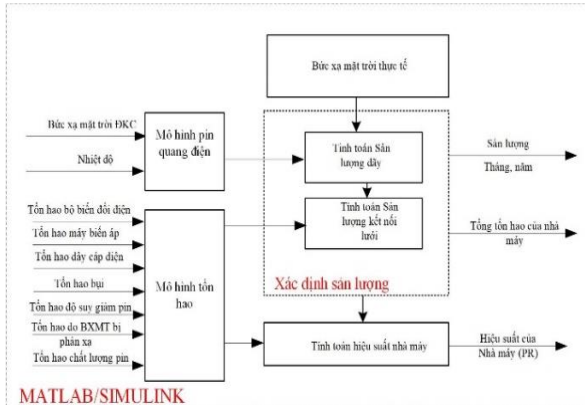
Bức xạ mặt trời thực tế

Bức xạ mặt trời ĐKC

Nhiệt độ

Mô hình pin quang điện

Tính toán Sản lượng dãy

Tính toán Sản lượng kết nối lưới

Sản lượng

Tháng, năm

Tổn hao bộ biến đổi điện

Tổn hao máy biến áp

Tổn hao dây cáp điện

Tổn hao bụi

Tổn hao do suy giảm pin

Tổn hao do BXMT bị phản xạ

Tổn hao chất lượng pin

Mô hình tổn hao

Tổng tổn hao của nhà máy

Xác định sản lượng

Tính toán hiệu suất nhà máy

Hiệu suất của Nhà máy (PR)

MATLAB/SIMULINK